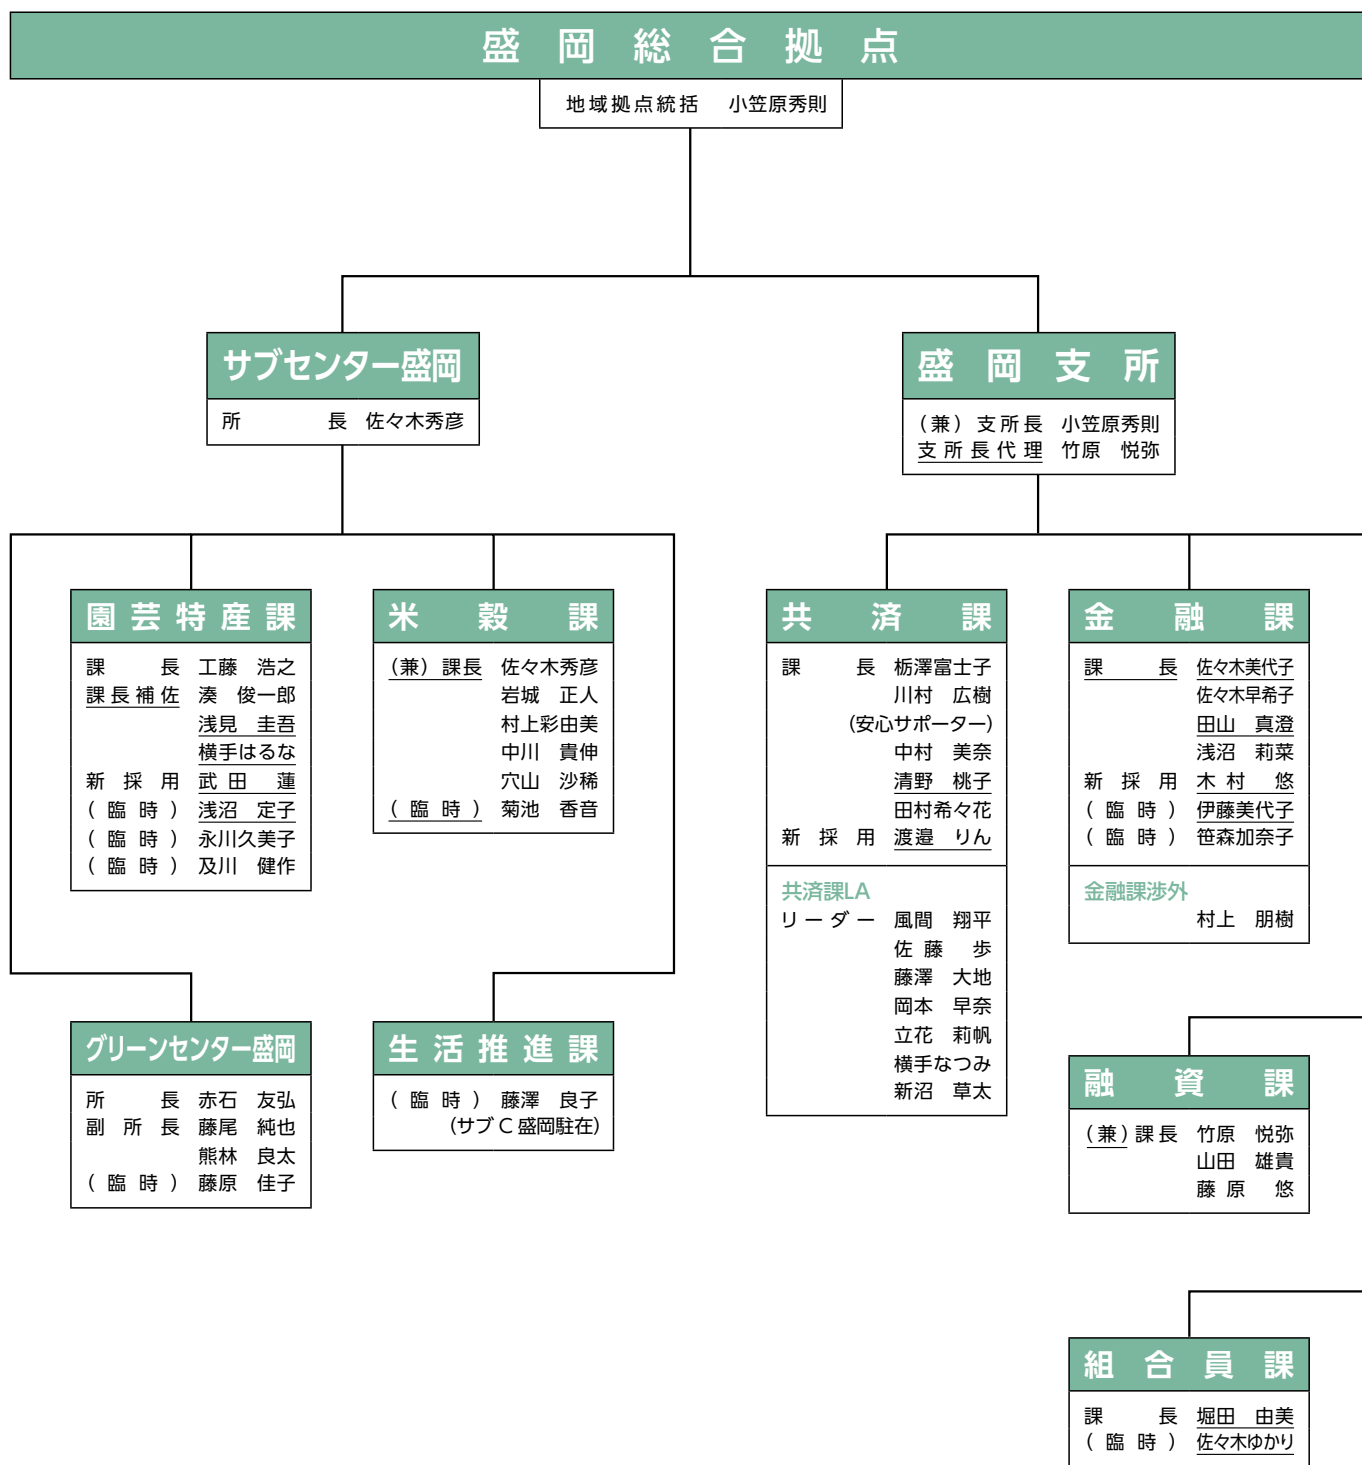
盛 岡 総 合 拠 点

地域拠点統括　小笠原秀則

サブセンター盛岡

所　長　佐々木秀彦

盛 岡 支 所

（兼）支所長　小笠原秀則
支所長代理　竹原　悦弥

園芸特産課

課　長　工藤　浩之
課長補佐　湊　俊一郎
浅見　圭吾
横手はるな
新採用　武田　蓮
（臨時）浅沼　定子
（臨時）永川久美子
（臨時）及川　健作

米 穀 課

（兼）課長　佐々木秀彦
岩城　正人
村上彩由美
中川　貴伸
穴山　沙稀
（臨時）菊池　香音

共 済 課

課　長　栃澤富士子
川村　広樹
（安心サポーター）
中村　美奈
清野　桃子
田村希々花
新採用　渡邉　りん

共済課LA
リーダー　風間　翔平
佐藤　歩
藤澤　大地
岡本　早奈
立花　莉帆
横手なつみ
新沼　草太

金 融 課

課　長　佐々木美代子
佐々木早希子
田山　真澄
浅沼　莉菜
新採用　木村　悠
（臨時）伊藤美代子
（臨時）笹森加奈子

金融課渉外
村上　朋樹

グリーンセンター盛岡

所　長　赤石　友弘
副所長　藤尾　純也
熊林　良太
（臨時）藤原　佳子

生活推進課

（臨時）藤澤　良子
（サブC盛岡駐在）

融 資 課

（兼）課長　竹原　悦弥
山田　雄貴
藤原　悠

組 合 員 課

課　長　堀田　由美
（臨時）佐々木ゆかり